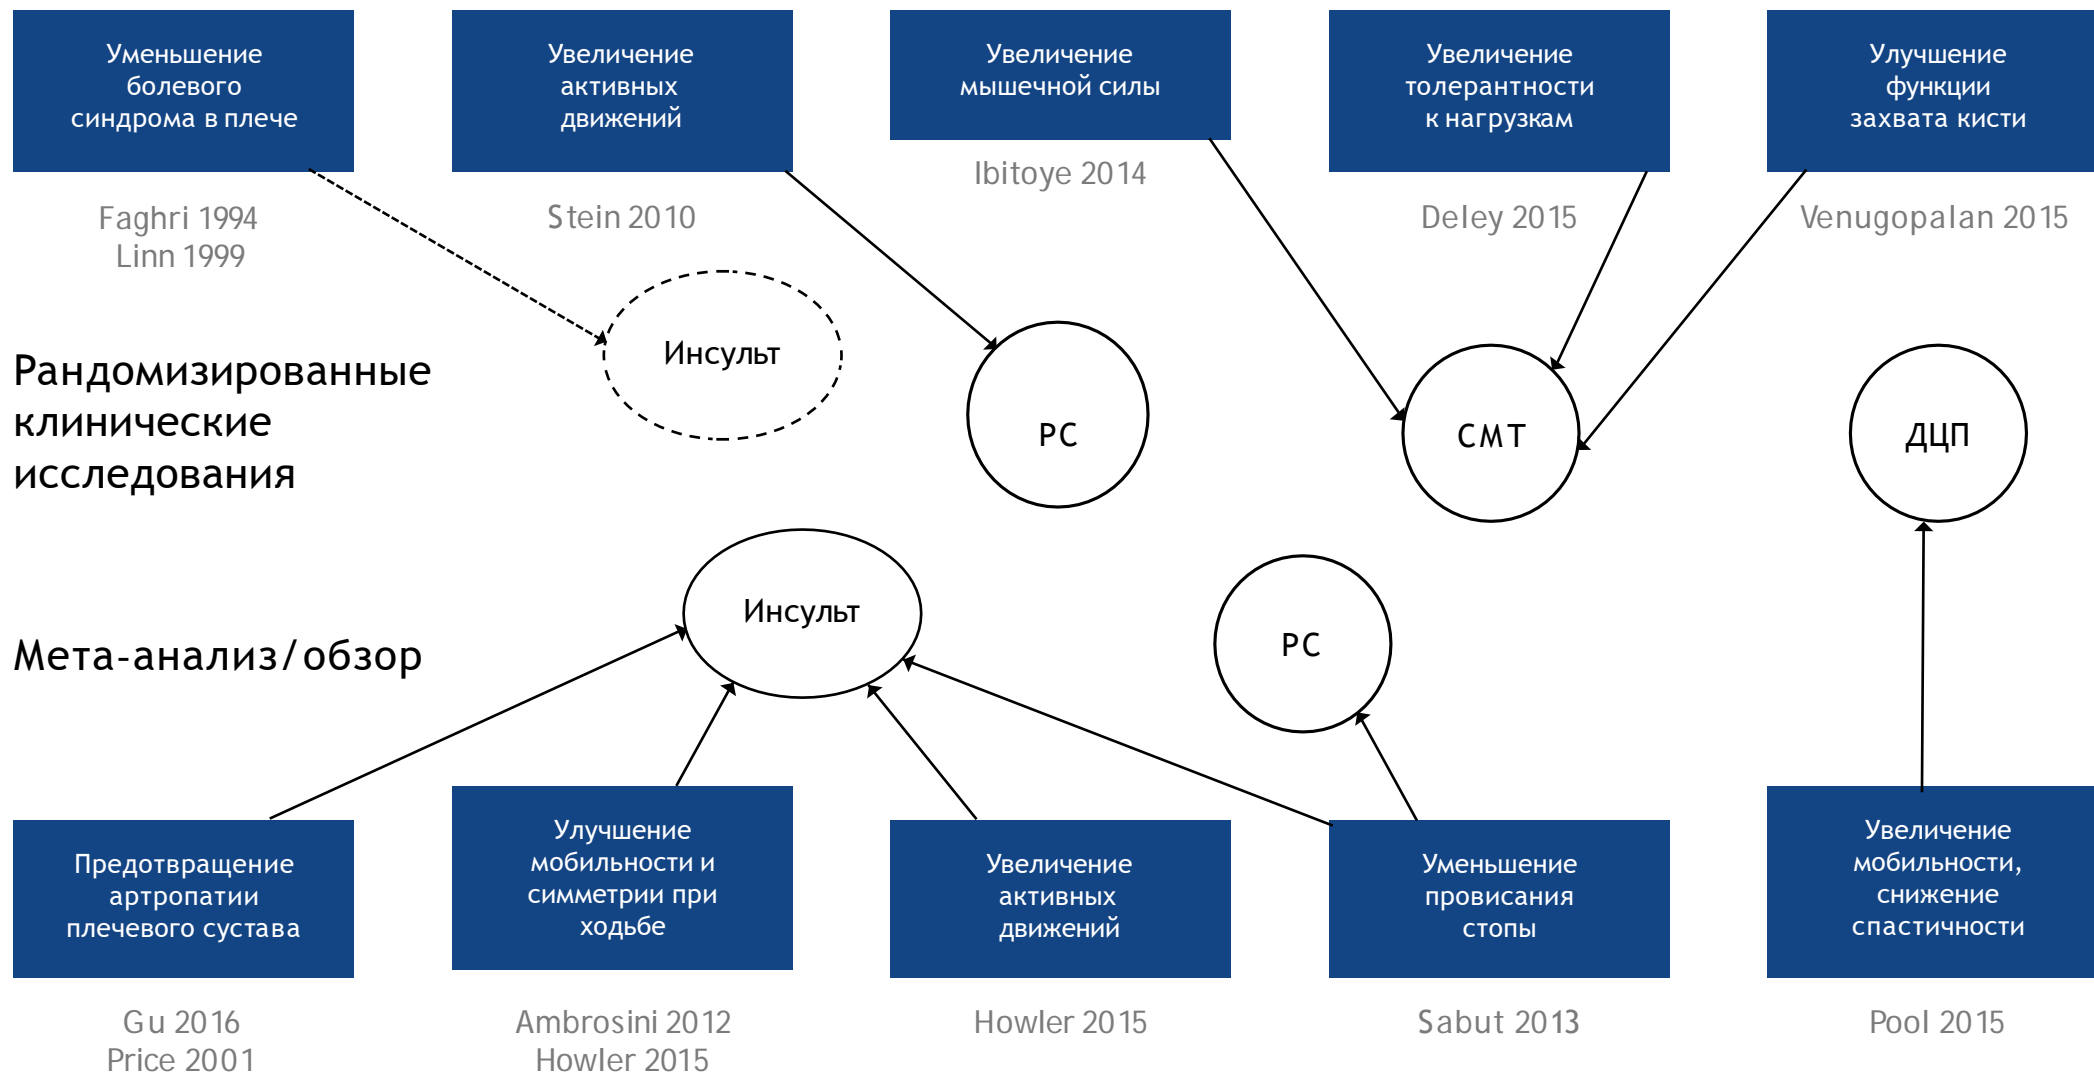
Уменьшение болевого синдрома в плече

Faghri 1994
Linn 1999

Увеличение активных движений

Stein 2010

Увеличение мышечной силы

Ibitoye 2014

Увеличение толерантности к нагрузкам

Deley 2015

Улучшение функции захвата кисти

Venugopalan 2015

Рандомизированные клинические исследования

Инсульт

РС

СМТ

ДЦП

Мета-анализ/обзор

Инсульт

РС

Предотвращение артропатии плечевого сустава

Gu 2016
Price 2001

Улучшение мобильности и симметрии при ходьбе

Ambrosini 2012
Howler 2015

Увеличение активных движений

Howler 2015

Уменьшение провисания стопы

Sabut 2013

Увеличение мобильности, снижение спастичности

Pool 2015